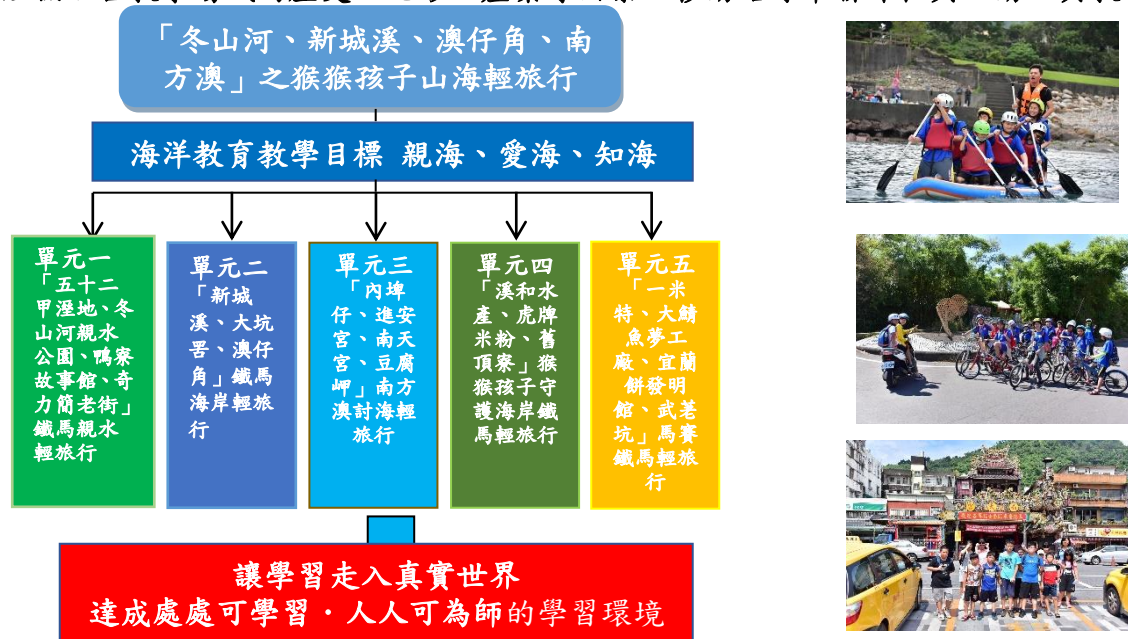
「冬山河、新城溪、澳仔角、南方澳」之猴猴孩子山海輕旅行

海洋教育教學目標 親海、愛海、知海

單元一
「五十二甲溼地、冬山河親水公園、鴨寮故事館、奇力簡老街」鐵馬親水輕旅行

單元二
「新城溪、大坑罟、澳仔角」鐵馬海岸輕旅行

單元三
「內埤仔、進安宮、南天宮、豆腐岬」南方澳討海輕旅行

單元四
「溪和水產、虎牌米粉、舊頂寮」猴猴孩子守護海岸鐵馬輕旅行

單元五
「一米特、大鯖魚夢工廠、宜蘭餅發明館、武荖坑」馬賽鐵馬輕旅行

讓學習走入真實世界
達成處處可學習．人人可為師的學習環境